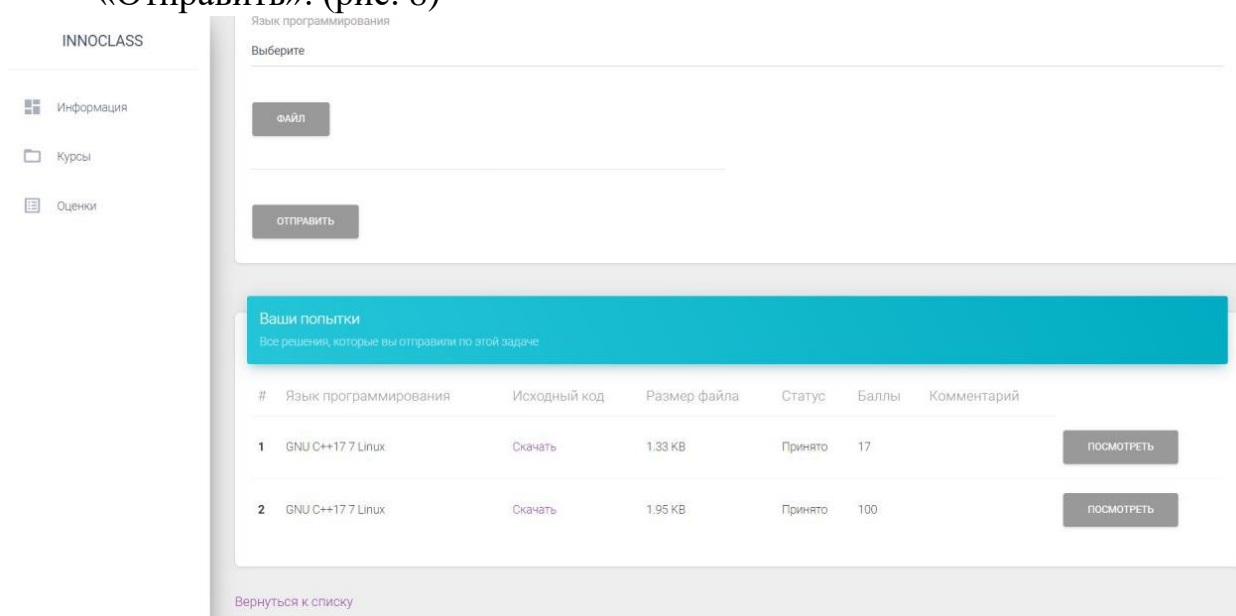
«Отправить». (рис. 6)

INNOCLASS

Информация

Курсы

Оценки

Язык программирования

Выберите

ФАЙЛ

ОТПРАВИТЬ

Ваши попытки

Все решения, которые вы отправили по этой задаче

| # | Язык программирования | Исходный код | Размер файла | Статус | Баллы | Комментарий | |
|---|---|---|---|---|---|---|---|
| 1 | GNU C++17 7 Linux | Скачать | 1.33 KB | Принято | 17 | | ПОСМОТРЕТЬ |
| 2 | GNU C++17 7 Linux | Скачать | 1.95 KB | Принято | 100 | | ПОСМОТРЕТЬ |

Вернуться к списку